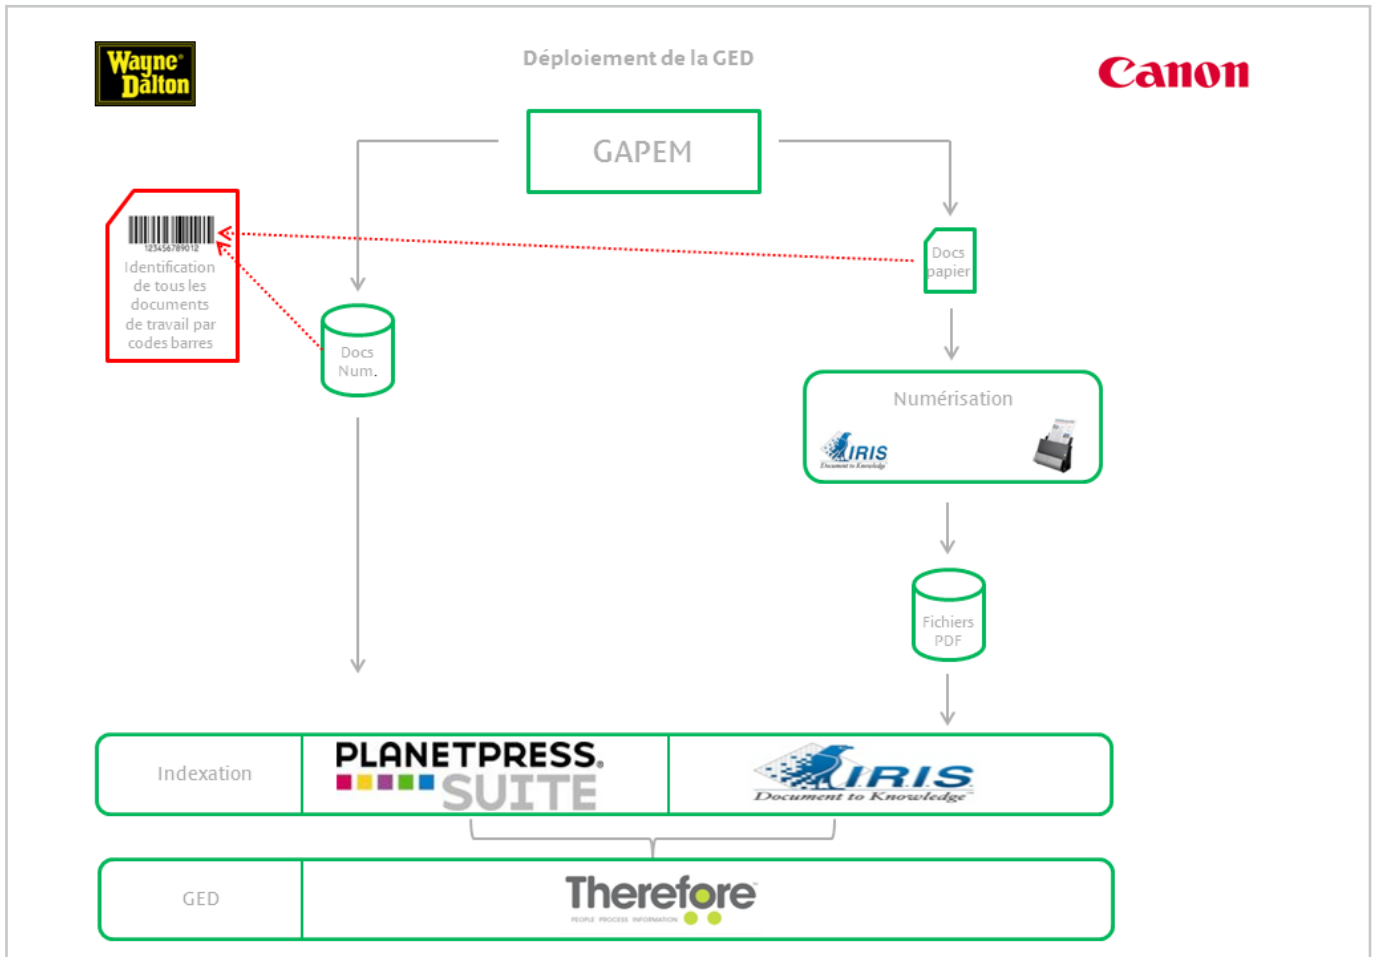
Wayne Dalton

Déploiement de la GED

Canon

GAPEM

123456789012
Identification de tous les documents de travail par codes barres

Docs Num.

Docs papier

Numérisation

IRIS Document to Knowledge

Fichiers PDF

| Indexation | PLANETPRESS. SUITE | IRIS Document to Knowledge |
|---|---|---|

| GED | Therefore PEOPLE PROCESS INFORMATION |
|---|---|